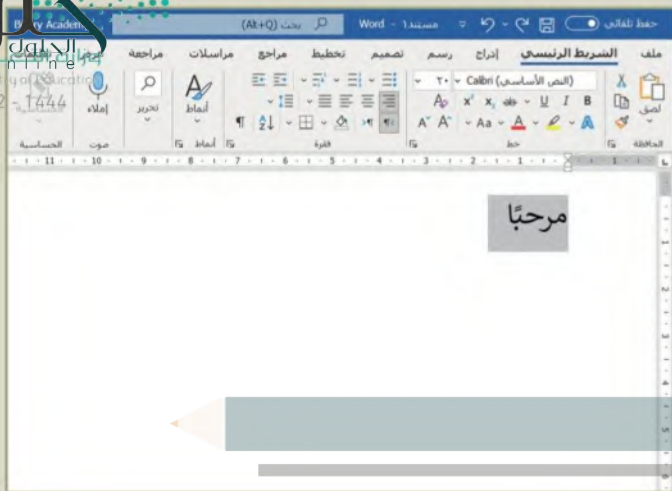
حفظ تلقائي
مستند1 - Word
بحث (Alt+Q)
Bary Academy
الحلول
online
2 - 1444
ملف
الشريط الرئيسي
إدراج
رسم
تصميم
تخطيط
مراجع
مراسلات
مراجعة
عرض
لصق
الحافظة
Calibri (النص الأساسي)
٢٠
B
I
U
خط
فقرة
أنماط
تحرير
إملاء
صوت
الحساسية
مرحبًا